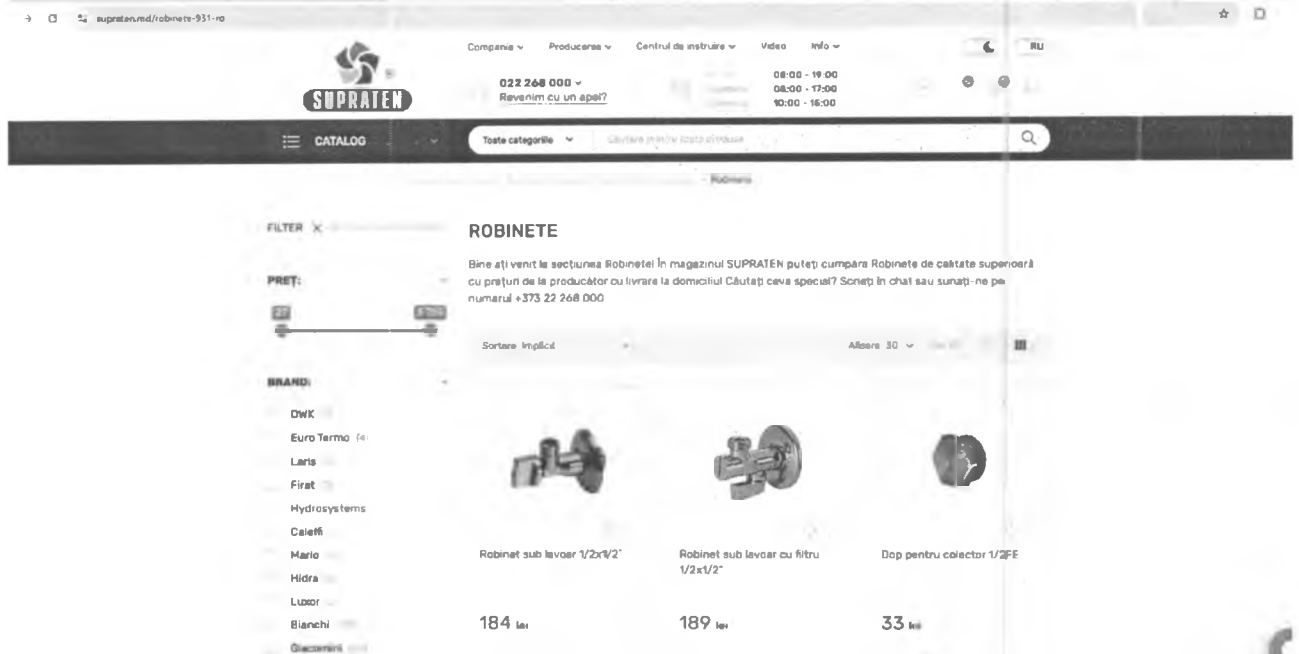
supraten.md/robinete-931-ro

SUPRATEN

Compania Producerea Centrul de instruire Video Info

RU

022 268 000
Revenim cu un apel?

08:00 - 19:00
08:00 - 17:00
10:00 - 16:00

CATALOG

Toate categoriile

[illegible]

Robinete

FILTER

PREȚ:

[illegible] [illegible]

BRAND:

DWK
Euro Termo
Laris
Firat
Hydrosystems
Caleffi
Mario
Hidra
Luxor
Bianchi
Giacomini

ROBINETE

Bine ați venit la secțiunea Robinete! În magazinul SUPRATEN puteți cumpăra Robinete de calitate superioară cu prețuri de la producător cu livrare la domiciliu! Căutați ceva special? Scrieți în chat sau sunați-ne pe numarul +373 22 268 000

Sortare implicit

Afisare 30

Robinet sub lavoar 1/2x1/2"

184 lei

Robinet sub lavoar cu filtru 1/2x1/2"

189 lei

Dop pentru colector 1/2FE

33 lei